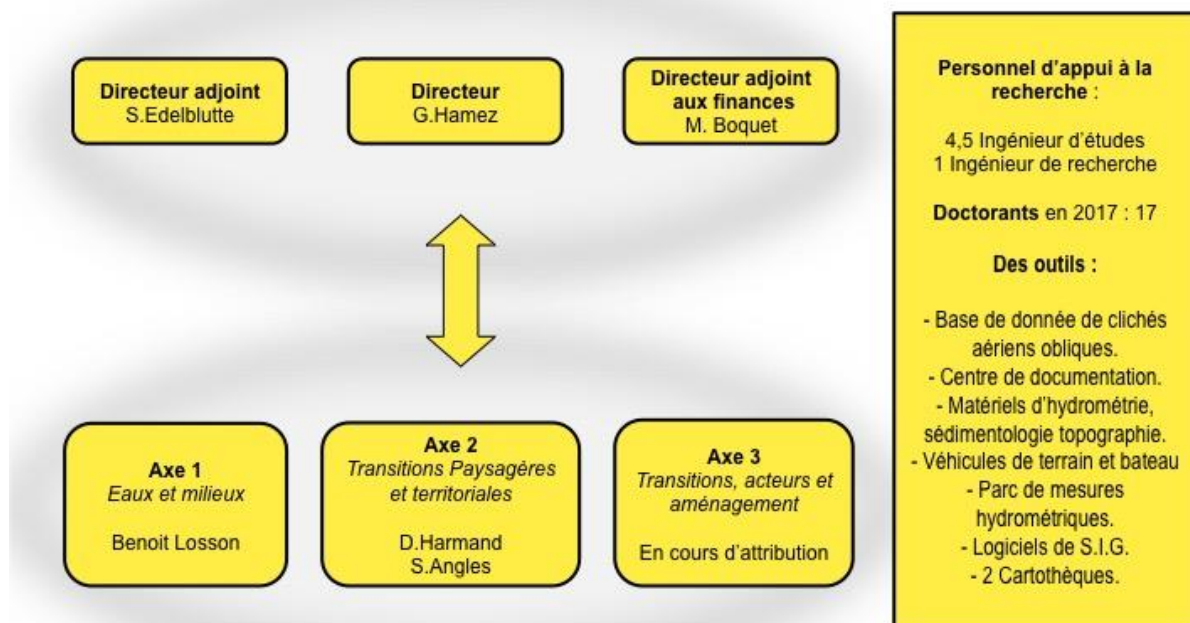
Directeur adjoint
S.Edelblutte

Directeur
G.Hamez

Directeur adjoint aux finances
M. Boquet

Axe 1
*Eaux et milieux*

Benoit Losson

Axe 2
*Transitions Paysagères et territoriales*

D.Harmand
S.Angles

Axe 3
*Transitions, acteurs et aménagement*

En cours d'attribution

**Personnel d'appui à la recherche** :

4,5 Ingénieur d'études
1 Ingénieur de recherche

**Doctorants** en 2017 : 17

**Des outils :**

- Base de donnée de clichés aériens obliques.
- Centre de documentation.
- Matériels d'hydrométrie, sédimentologie topographie.
- Véhicules de terrain et bateau
- Parc de mesures hydrométriques.
- Logiciels de S.I.G.
- 2 Cartothèques.